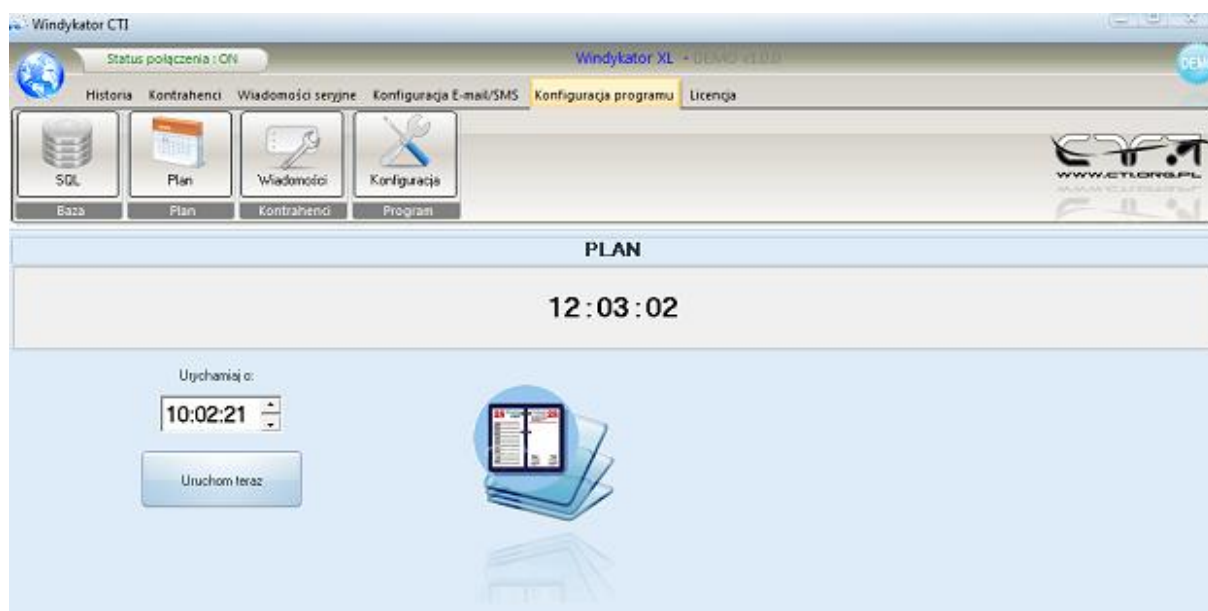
Windykator CTI

Status połączenia : ON

Windykator XL - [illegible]

DEM

Historia Kontrahenci Wiadomości seryjne Konfiguracja E-mail/SMS Konfiguracja programu Licencja

SQL
Baza

Plan
Plan

Wiadomości
Kontrahenci

Konfiguracja
Program

WWW.CTI.ORG.PL

PLAN

12:03:02

Urychamiaj o:

10:02:21

Uruchom teraz